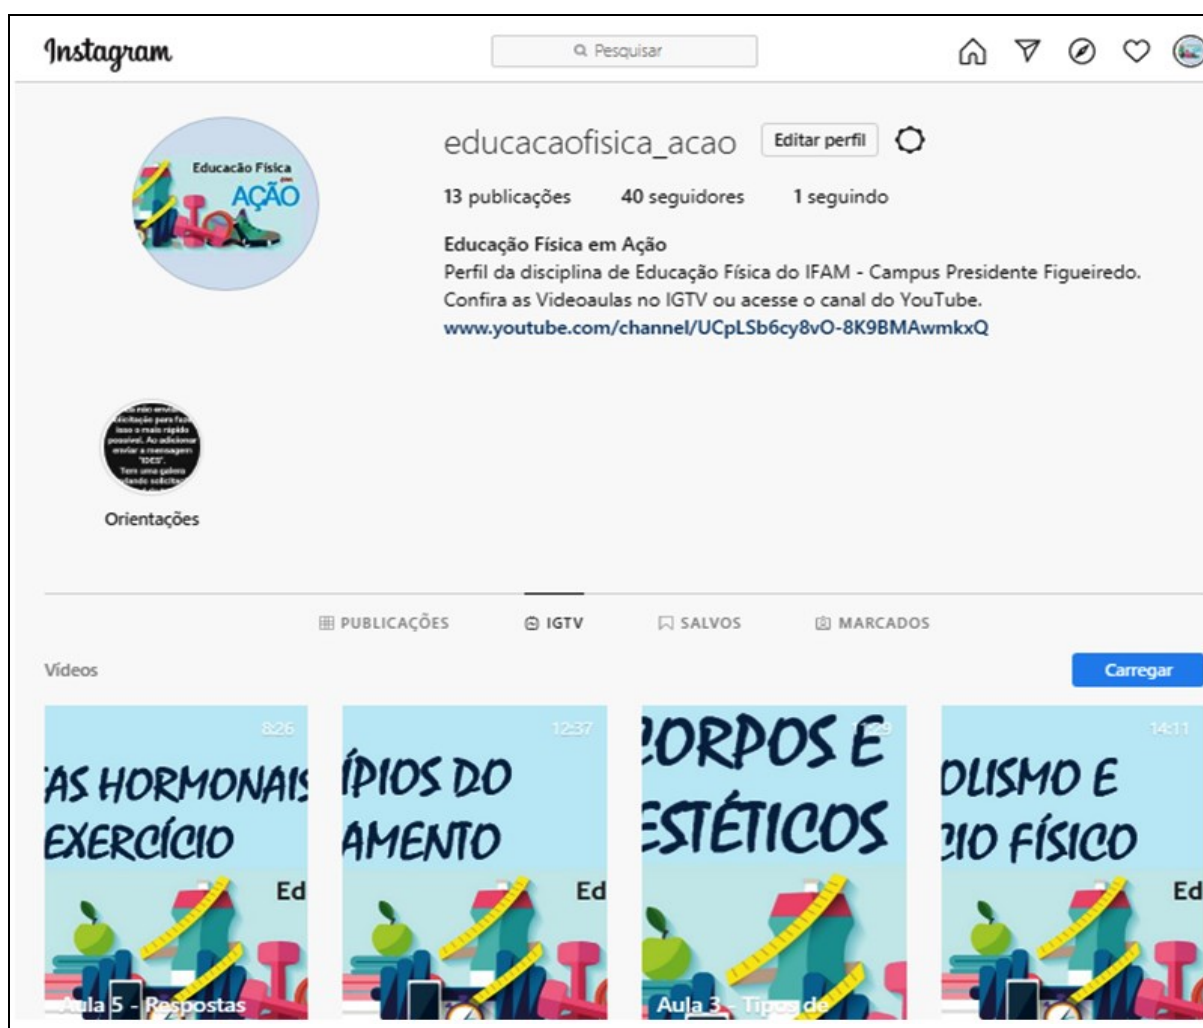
Instagram

Pesquisar

Educacão Física em AÇÃO

educacaofisica_acao Editar perfil

13 publicações 40 seguidores 1 seguindo

Educação Física em Ação
Perfil da disciplina de Educação Física do IFAM - Campus Presidente Figueiredo. Confira as Videoaulas no IGTV ou acesse o canal do YouTube.
www.youtube.com/channel/UCpLSb6cy8vO-8K9BMAwmkxQ

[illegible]

Orientações

PUBLICAÇÕES IGTV SALVOS MARCADOS

Vídeos

Carregar

8:26
AS HORMONAIS EXERCÍCIO
Ed
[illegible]la 5 - Respostas

12:37
ÍPIOS DO AMENTO
Ed

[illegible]
ORPOS E ESTÉTICOS
Aula 3 - Tipos de

14:11
OLISMO E CIO FÍSICO
Ed